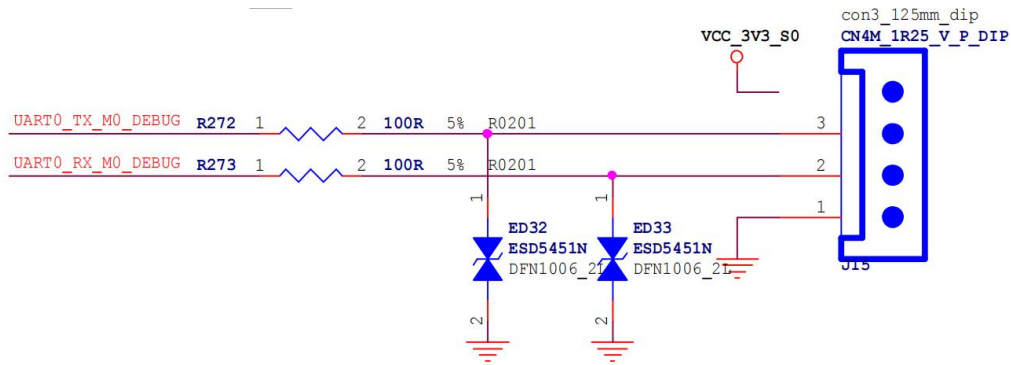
con3_125mm_dip
VCC_3V3_S0
CN4M_1R25_V_P_DIP

UART0_TX_M0_DEBUG R272 1 2 100R 5% R0201 3

UART0_RX_M0_DEBUG R273 1 2 100R 5% R0201 2

1

1 1

ED32
ESD5451N
DFN1006_2L

ED33
ESD5451N
DFN1006_2L

J15

2 2